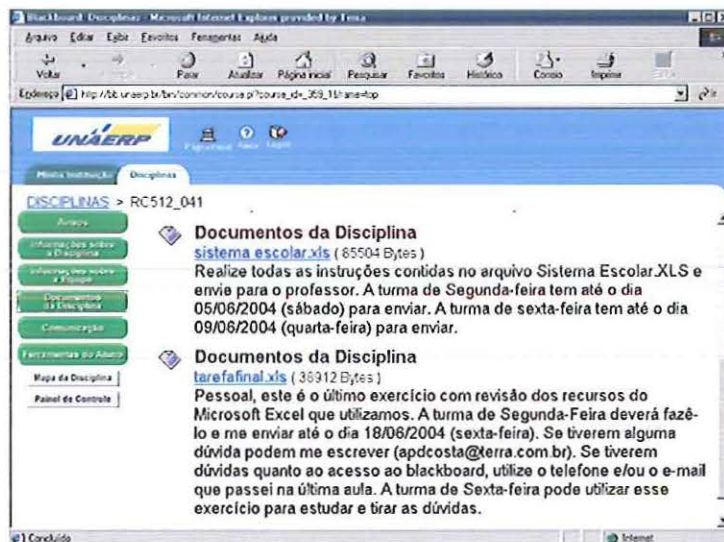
Blackboard: Disciplinas - Microsoft Internet Explorer provided by Terra

Arquivo Editar Exibir Favoritos Ferramentas Ajuda

Voltar Parar Atualizar Página inicial Pesquisar Favoritos Histórico Correio Imprimir

Endereço http://bb.unaerp.br/bin/common/course.pl?course_id=_359_1&frame=top

UNAERP

Ferramentas Ajuda Logout

Minha Instituição Disciplinas

DISCIPLINAS > RC512_041

Avisos

Informações sobre a Disciplina

Informações sobre a Equipe

Documentos da Disciplina

Comunicação

Ferramentas do Aluno

Mapa da Disciplina

Painel de Controle

Documentos da Disciplina
sistema escolar.xls ( 85504 Bytes )
Realize todas as instruções contidas no arquivo Sisterna Escolar.XLS e envie para o professor. A turma de Segunda-feira tem até o dia 05/06/2004 (sábado) para enviar. A turma de sexta-feira tem até o dia 09/06/2004 (quarta-feira) para enviar.

Documentos da Disciplina
tarefafinal.xls ( 36912 Bytes )
Pessoal, este é o último exercício com revisão dos recursos do Microsoft Excel que utilizamos. A turma de Segunda-Feira deverá fazê-lo e me enviar até o dia 18/06/2004 (sexta-feira). Se tiverem alguma dúvida podem me escrever (apdcosta@terra.com.br). Se tiverem dúvidas quanto ao acesso ao blackboard, utilize o telefone e/ou o e-mail que passei na última aula. A turma de Sexta-feira pode utilizar esse exercício para estudar e tirar as dúvidas.

Concluído

Internet